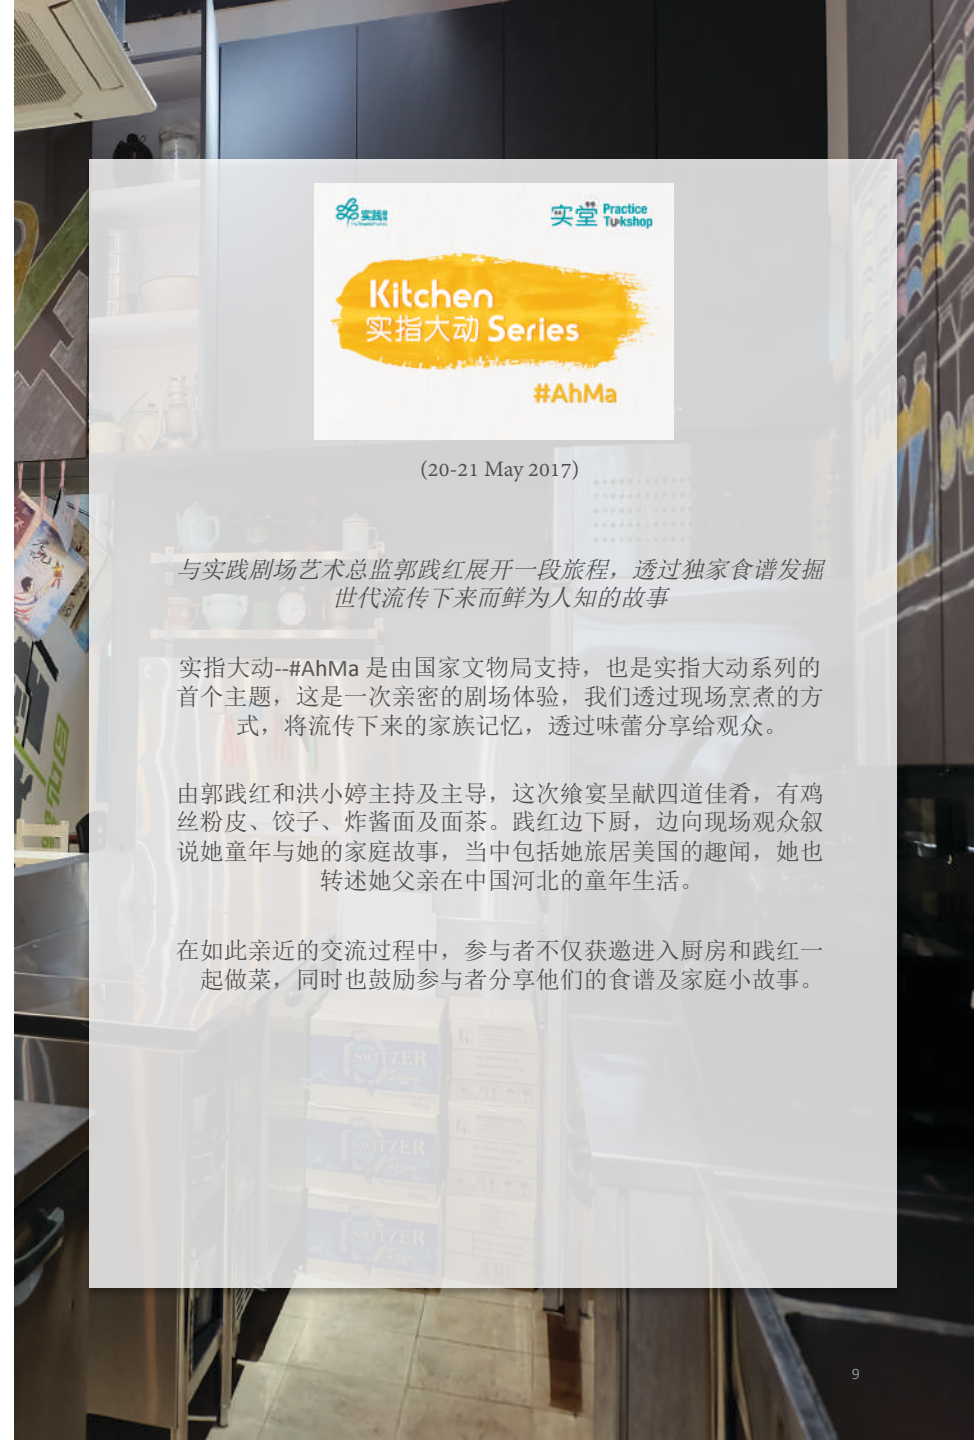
实践剧场 The Theatre Practice

实堂 Practice Tuckshop

Kitchen
实指大动 Series

#AhMa

(20-21 May 2017)

与实践剧场艺术总监郭践红展开一段旅程，透过独家食谱发掘世代流传下来而鲜为人知的故事

实指大动--#AhMa 是由国家文物局支持，也是实指大动系列的首个主题，这是一次亲密的剧场体验，我们透过现场烹煮的方式，将流传下来的家族记忆，透过味蕾分享给观众。

由郭践红和洪小婷主持及主导，这次飨宴呈献四道佳肴，有鸡丝粉皮、饺子、炸酱面及面茶。践红边下厨，边向现场观众叙说她童年与她的家庭故事，当中包括她旅居美国的趣闻，她也转述她父亲在中国河北的童年生活。

在如此亲近的交流过程中，参与者不仅获邀进入厨房和践红一起做菜，同时也鼓励参与者分享他们的食谱及家庭小故事。

9